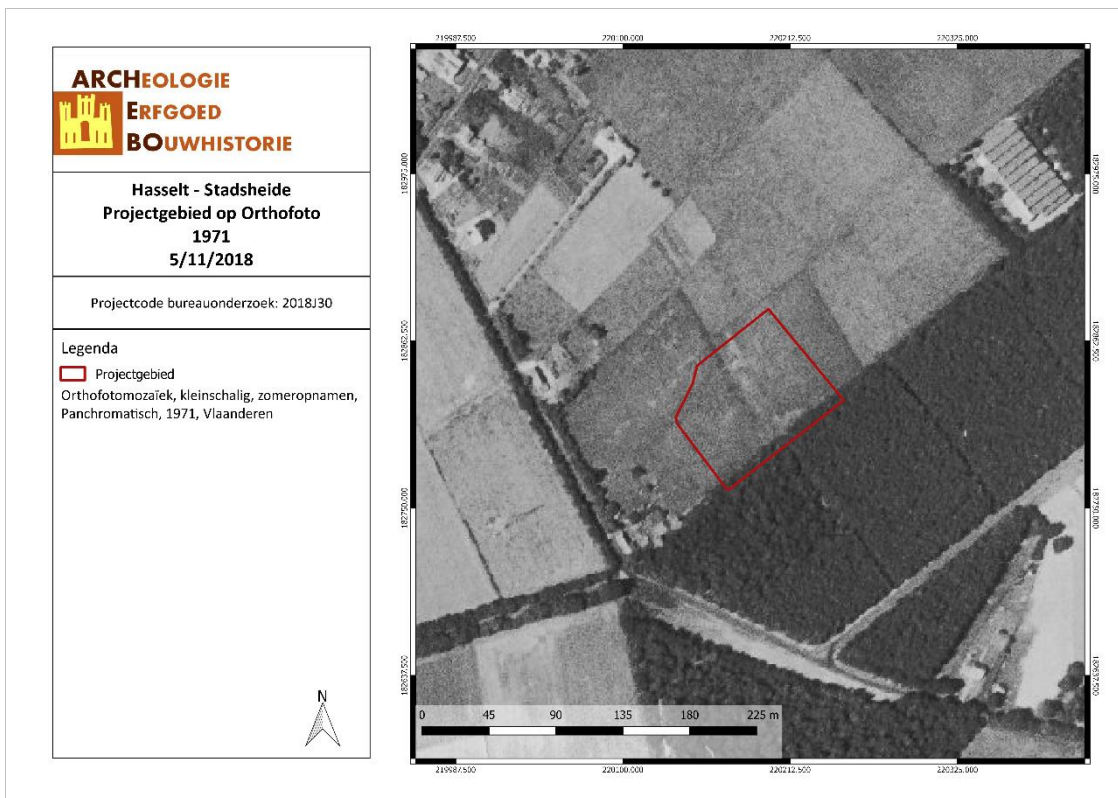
ARCHEOLOGIE
ERFGOED
BOUWHISTORIE

Hasselt - Stadsheide
Projectgebied op Orthofoto
1971
5/11/2018

Projectcode bureauonderzoek: 2018J30

Legenda
Projectgebied
Orthofotomozaïek, kleinschalig, zomeropnamen, Panchromatisch, 1971, Vlaanderen

N

219987.500
220100.000
220212.500
220325.000

182975.000
182862.500
182750.000
182637.500

0 45 90 135 180 225 m

219987.500
220100.000
220212.500
220325.000